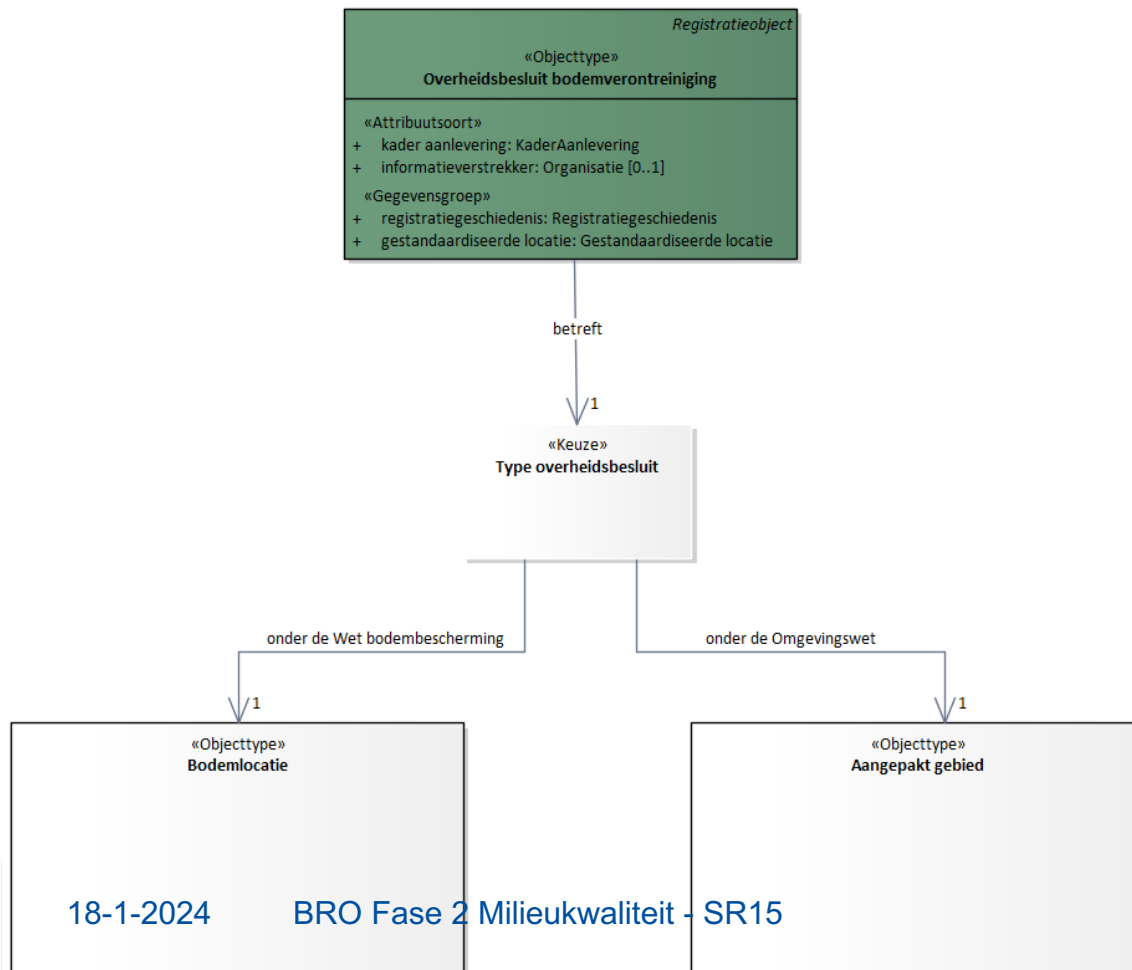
Registratieobject
«Objecttype»
Overheidsbesluit bodemverontreiniging

«Attribuutsoort»
+ kader aanlevering: KaderAanlevering
+ informatieverstrekker: Organisatie [0..1]
«Gegevensgroep»
+ registratiegeschiedenis: Registratiegeschiedenis
+ gestandaardiseerde locatie: Gestandaardiseerde locatie

betreft

1

«Keuze»
Type overheidsbesluit

onder de Wet bodembescherming

onder de Omgevingswet

1

1

«Objecttype»
Bodemlocatie

«Objecttype»
Aangepakt gebied

18-1-2024 BRO Fase 2 Milieukwaliteit - SR15